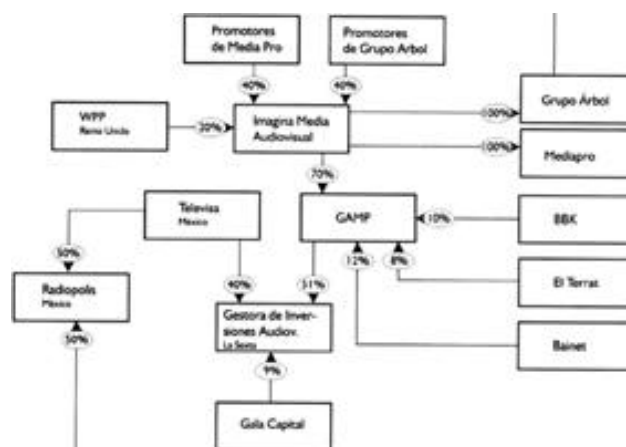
Promotores de Media Pro

Promotores de Grupo Arbol

40%

40%

WPP
Reino Unido

20%

Imagina Media Audiovisual

100%

Grupo Árbol

100%

Mediapro

70%

Televisa
México

GAMP

10%

BBK

50%

12%

8%

Radiopolis
México

40%

51%

El Terras

50%

Gestora de Inversiones Audiov.
La Sexta

Bainet

9%

Gala Capital